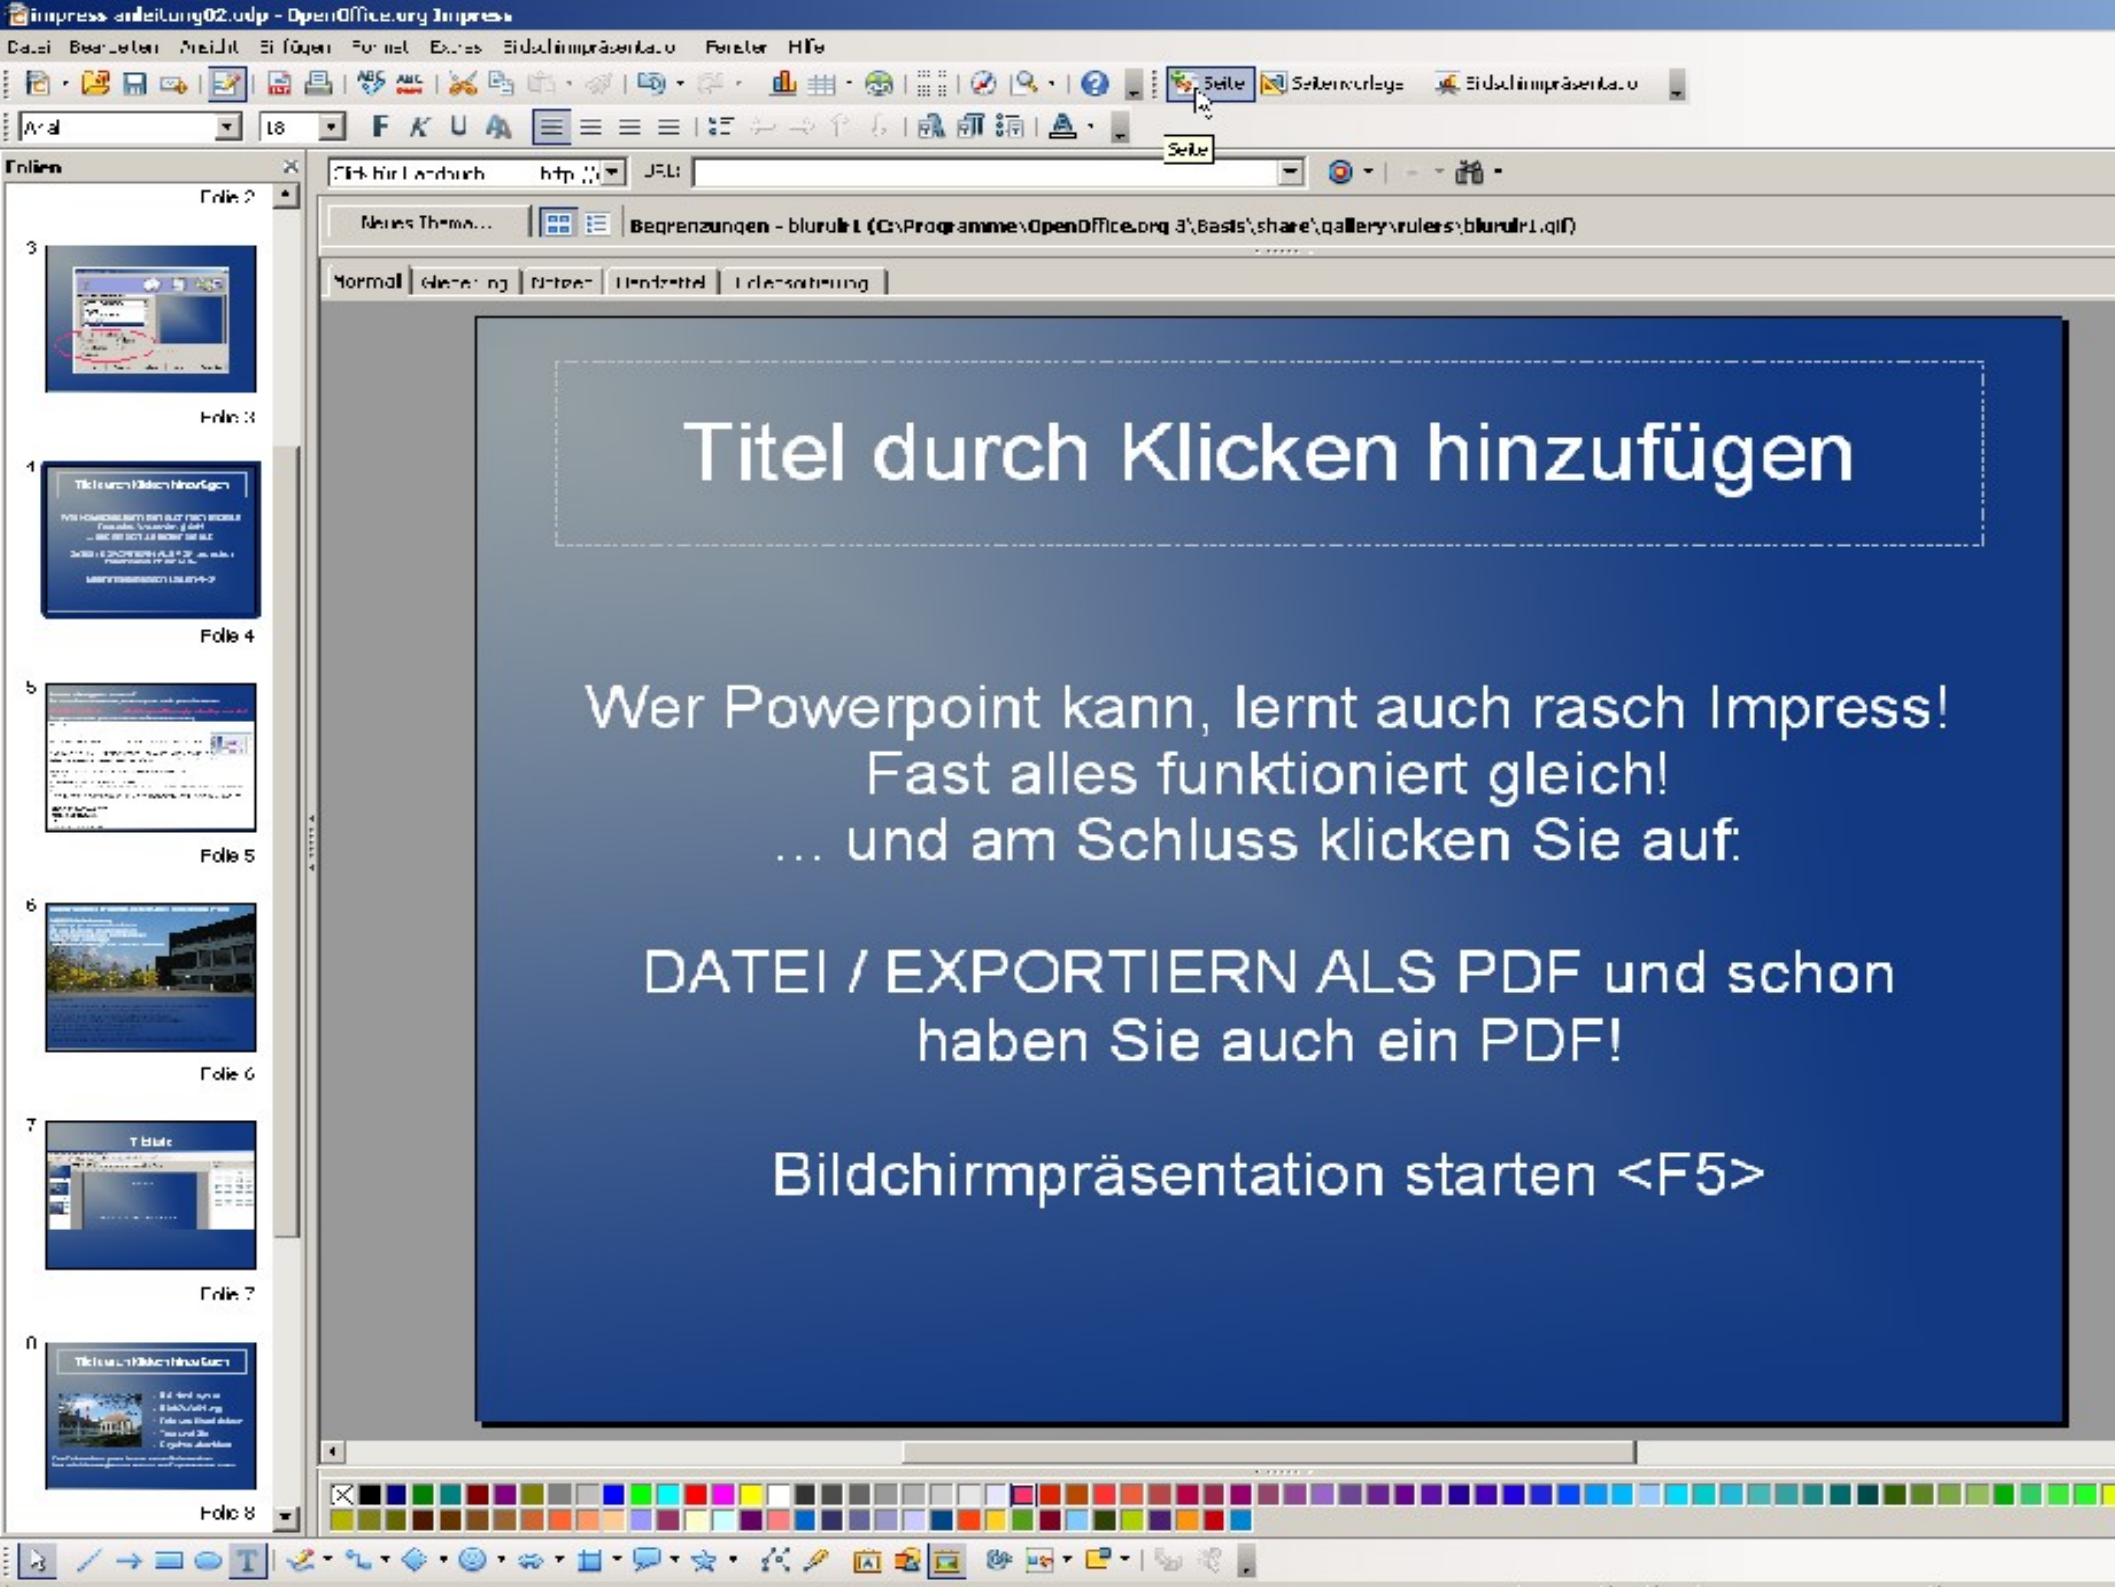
impress anleitung02.odp - OpenOffice.org Impress

Datei Bearbeiten Ansicht Einfügen Format Extras Bildschirmpräsentation Fenster Hilfe

Seite Seitenvorlage Bildschirmpräsentation

Arial 18 F K U

Seite

Folien

Folie 2

3

Folie 3

4

Folie 4

5

Folie 5

6

Folie 6

7

Folie 7

8

Folie 8

Neues Thema...

Begrenzungen - blurulr1 (C:\Programme\OpenOffice.org 3\Basis\share\gallery\rulers\blurulr1.gif)

Normal Gliederung Notizen Handzettel Foliensortierung

Titel durch Klicken hinzufügen

Wer Powerpoint kann, lernt auch rasch Impress!
Fast alles funktioniert gleich!
... und am Schluss klicken Sie auf:

DATEI / EXPORTIERN ALS PDF und schon haben Sie auch ein PDF!

Bildchirmpräsentation starten <F5>